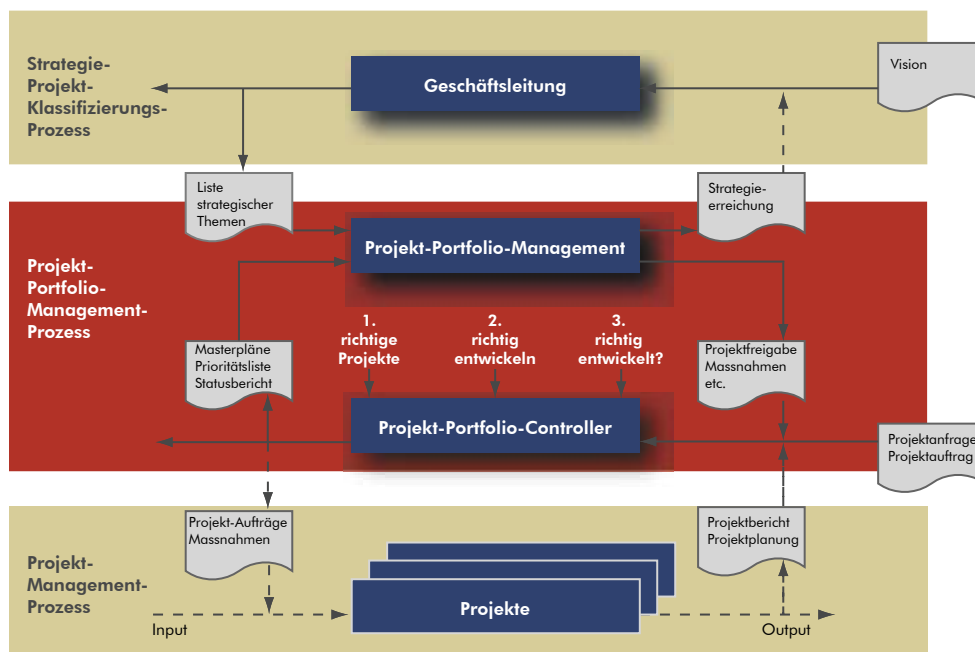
Strategie-Projekt-Klassifizierungs-Prozess

Geschäftsleitung

Vision

Liste strategischer Themen

Strategie-erreichung

Projekt-Portfolio-Management-Prozess

Projekt-Portfolio-Management

1. richtige Projekte

2. richtig entwickeln

3. richtig entwickelt?

Masterpläne Prioritätsliste Statusbericht

Projektfreigabe Massnahmen etc.

Projekt-Portfolio-Controller

Projektanfrage Projektauftrag

Projekt-Aufträge Massnahmen

Projektbericht Projektplanung

Projekt-Management-Prozess

Projekte

Input

Output